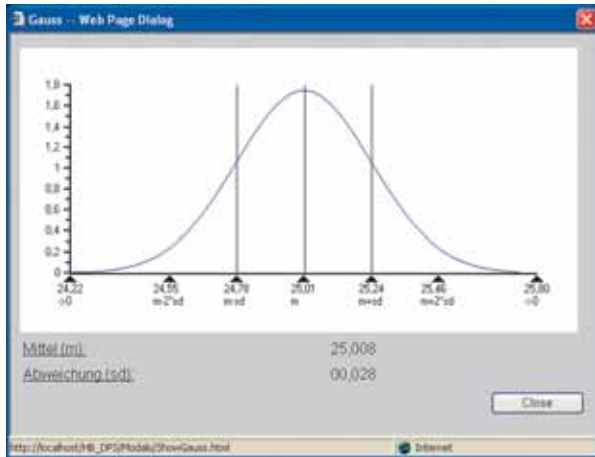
Gauss -- Web Page Dialog

1,8
1,6
1,4
1,2
1
0,8
0,6
0,4
0,2
0

24,22
<0

24,55
m-2*sd

24,78
m-sd

25,01
m

25,24
m+sd

25,46
m+2*sd

25,80
>0

Mittel (m): 25,008
Abweichung (sd): 00,028

Close

http://localhost/HB_DPS/Modals/ShowGauss.html

Internet